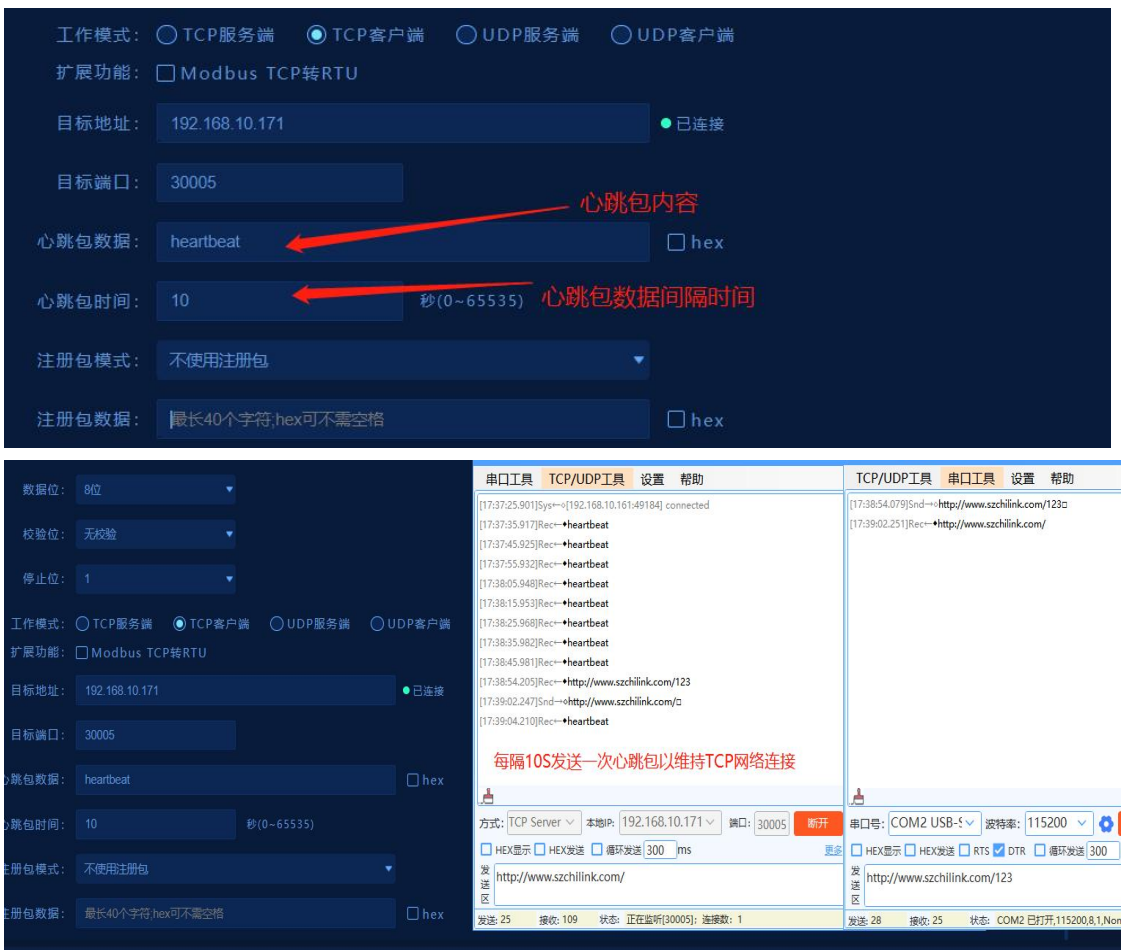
工作模式： TCP服务端 TCP客户端 UDP服务端 UDP客户端

扩展功能： Modbus TCP转RTU

目标地址： 192.168.10.171 已连接

目标端口： 30005

心跳包内容

心跳包数据： heartbeat hex

心跳包时间： 10 秒(0~65535) 心跳包数据间隔时间

注册包模式： 不使用注册包

注册包数据： 最长40个字符,hex可不需空格 hex

数据位： 8位

校验位： 无校验

停止位： 1

工作模式： TCP服务端 TCP客户端 UDP服务端 UDP客户端

扩展功能： Modbus TCP转RTU

目标地址： 192.168.10.171 已连接

目标端口： 30005

心跳包数据： heartbeat hex

心跳包时间： 10 秒(0~65535)

注册包模式： 不使用注册包

注册包数据： 最长40个字符,hex可不需空格 hex

串口工具 TCP/UDP工具 设置 帮助

[17:37:25.901]Sys←◦[192.168.10.161:49184] connected
[17:37:35.917]Rec←◆heartbeat
[17:37:45.925]Rec←◆heartbeat
[17:37:55.932]Rec←◆heartbeat
[17:38:05.948]Rec←◆heartbeat
[17:38:15.953]Rec←◆heartbeat
[17:38:25.968]Rec←◆heartbeat
[17:38:35.982]Rec←◆heartbeat
[17:38:45.981]Rec←◆heartbeat
[17:38:54.205]Rec←◆http://www.szchilink.com/123
[17:39:02.247]Snd→◦http://www.szchilink.com/□
[17:39:04.210]Rec←◆heartbeat

每隔10S发送一次心跳包以维持TCP网络连接

方式: TCP Server 本地IP: 192.168.10.171 端口: 30005 断开

HEX显示 HEX发送 循环发送 300 ms 更多

发送区 http://www.szchilink.com/

发送: 25 接收: 109 状态: 正在监听[30005]; 连接数: 1

TCP/UDP工具 串口工具 设置 帮助

[17:38:54.079]Snd→◦http://www.szchilink.com/123□
[17:39:02.251]Rec←◆http://www.szchilink.com/

串口号: COM2 USB-S 波特率: 115200

HEX显示 HEX发送 RTS DTR 循环发送 300

发送区 http://www.szchilink.com/123

发送: 28 接收: 25 状态: COM2 已打开,115200,8,1,Non